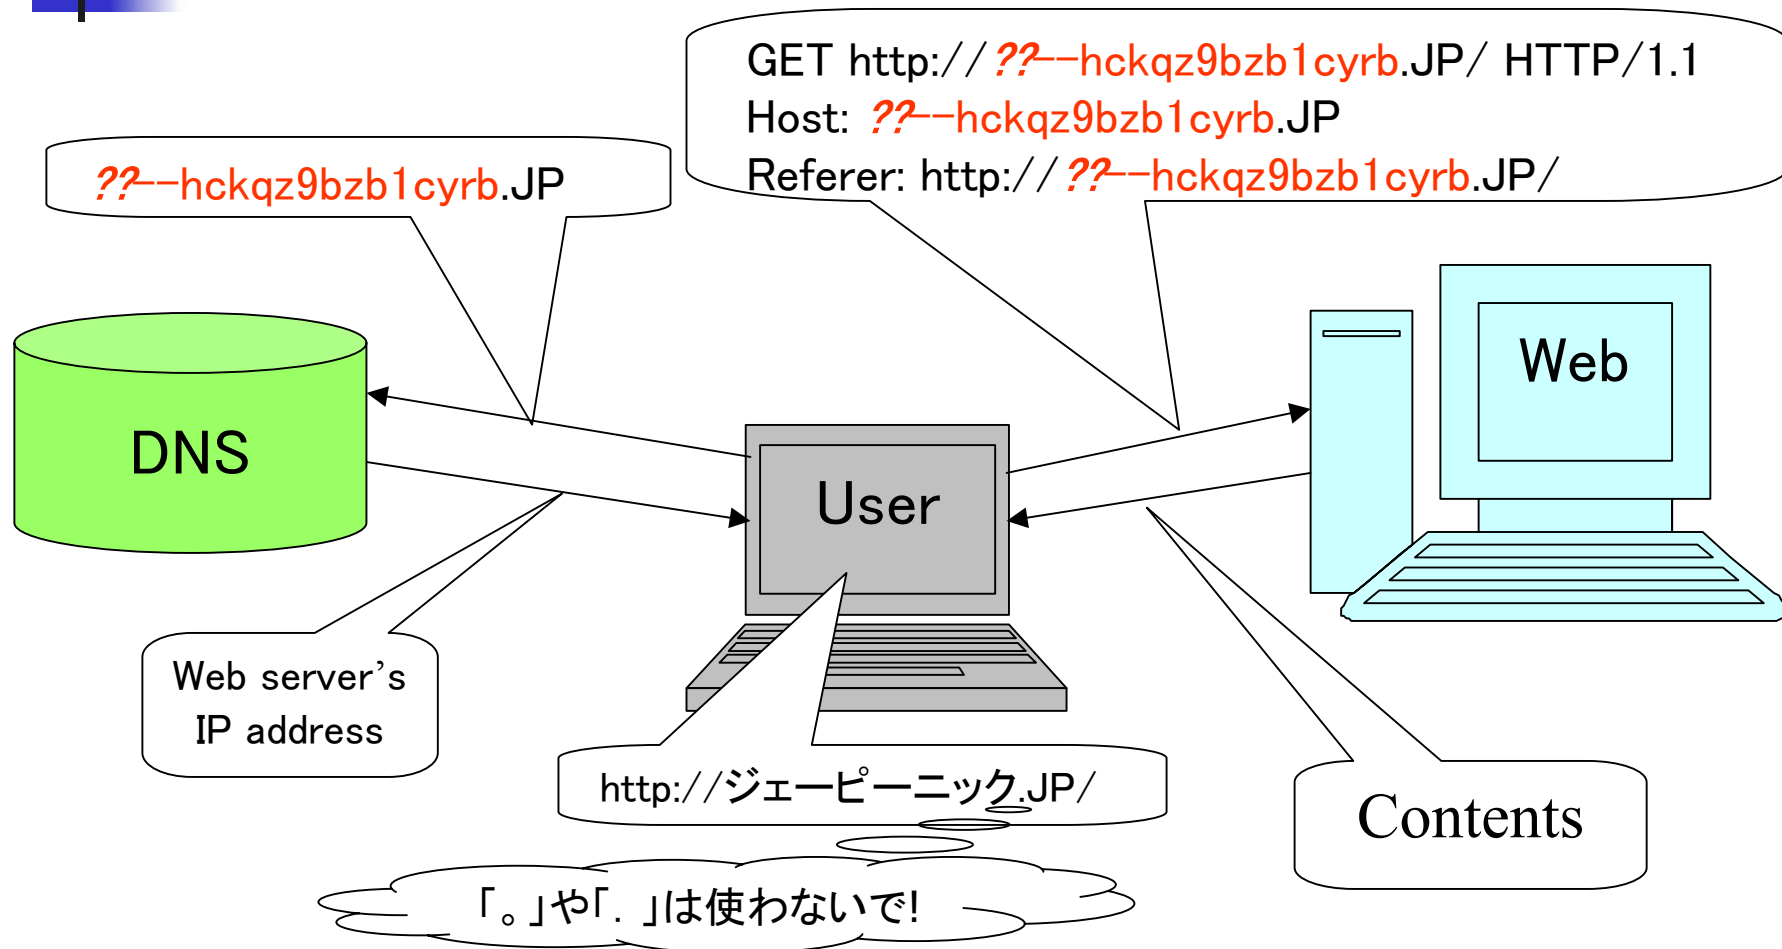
GET http://??--hckqz9bzb1cyrb.JP/ HTTP/1.1
Host: ??--hckqz9bzb1cyrb.JP
Referer: http://??--hckqz9bzb1cyrb.JP/

??--hckqz9bzb1cyrb.JP

Web

DNS

User

Web server's IP address

http://ジェーピーニック.JP/

Contents

「。」や「. 」は使わないで!